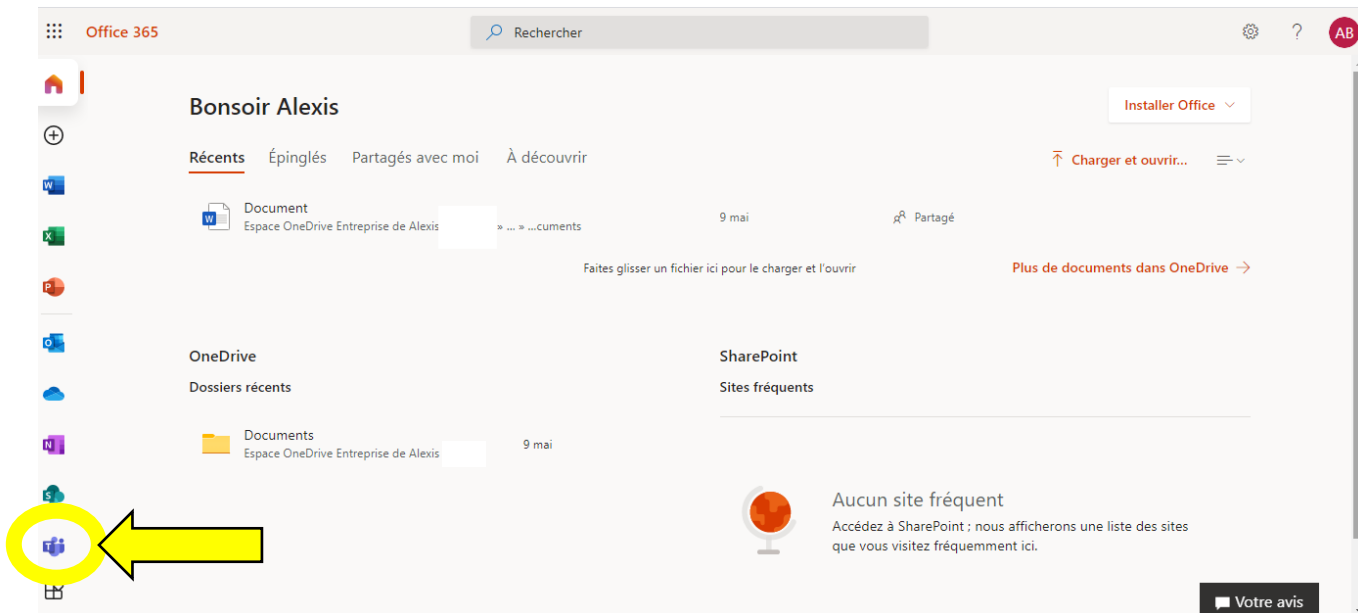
Office 365

Rechercher

AB

Bonsoir Alexis

Installer Office

Récents Épinglés Partagés avec moi À découvrir

Charger et ouvrir...

Document
Espace OneDrive Entreprise de Alexis » ... » ...cuments

9 mai

Partagé

Faites glisser un fichier ici pour le charger et l'ouvrir

Plus de documents dans OneDrive →

OneDrive
Dossiers récents

Documents
Espace OneDrive Entreprise de Alexis

9 mai

SharePoint
Sites fréquents

Aucun site fréquent
Accédez à SharePoint ; nous afficherons une liste des sites que vous visitez fréquemment ici.

Votre avis